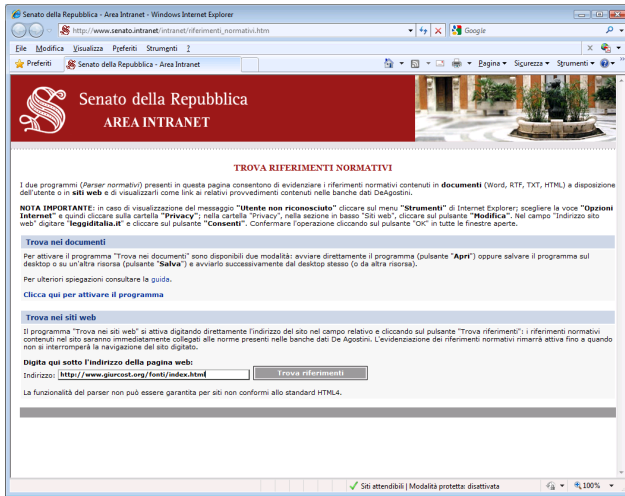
Senato della Repubblica - Area Intranet - Windows Internet Explorer

http://www.senato.intranet/intranet/riferimenti_normativi.htm

Google

File Modifica Visualizza Preferiti Strumenti ?

Preferiti | Senato della Repubblica - Area Intranet

Pagina ▾ Sicurezza ▾ Strumenti ▾

Senato della Repubblica
AREA INTRANET

TROVA RIFERIMENTI NORMATIVI

I due programmi (*Parser normativi*) presenti in questa pagina consentono di evidenziare i riferimenti normativi contenuti in **documenti** (Word, RTF, TXT, HTML) a disposizione dell'utente o in **siti web** e di visualizzarli come link ai relativi provvedimenti contenuti nelle banche dati DeAgostini.

**NOTA IMPORTANTE**: in caso di visualizzazione del messaggio "**Utente non riconosciuto**" cliccare sul menu "**Strumenti**" di Internet Explorer; scegliere la voce "**Opzioni Internet**" e quindi cliccare sulla cartella "**Privacy**"; nella cartella "Privacy", nella sezione in basso "Siti web", cliccare sul pulsante "**Modifica**". Nel campo "Indirizzo sito web" digitare "**leggiditalia.it**" e cliccare sul pulsante "**Consenti**". Confermare l'operazione cliccando sul pulsante "OK" in tutte le finestre aperte.

Trova nei documenti

Per attivare il programma "Trova nei documenti" sono disponibili due modalità: avviare direttamente il programma (pulsante "**Apri**") oppure salvare il programma sul desktop o su un'altra risorsa (pulsante "**Salva**") e avviarlo successivamente dal desktop stesso (o da altra risorsa).

Per ulteriori spiegazioni consultare la guida.

Clicca qui per attivare il programma

Trova nei siti web

Il programma "Trova nei siti web" si attiva digitando direttamente l'indirizzo del sito nel campo relativo e cliccando sul pulsante "Trova riferimenti": i riferimenti normativi contenuti nel sito saranno immediatamente collegati alle norme presenti nelle banche dati De Agostini. L'evidenziazione dei riferimenti normativi rimarrà attiva fino a quando non si interromperà la navigazione del sito digitato.

**Digita qui sotto l'indirizzo della pagina web:**

Indirizzo: http://www.giurcost.org/fonti/index.html | Trova riferimenti

La funzionalità del parser non può essere garantita per siti non conformi allo standard HTML4.

Siti attendibili | Modalità protetta: disattivata | 100%